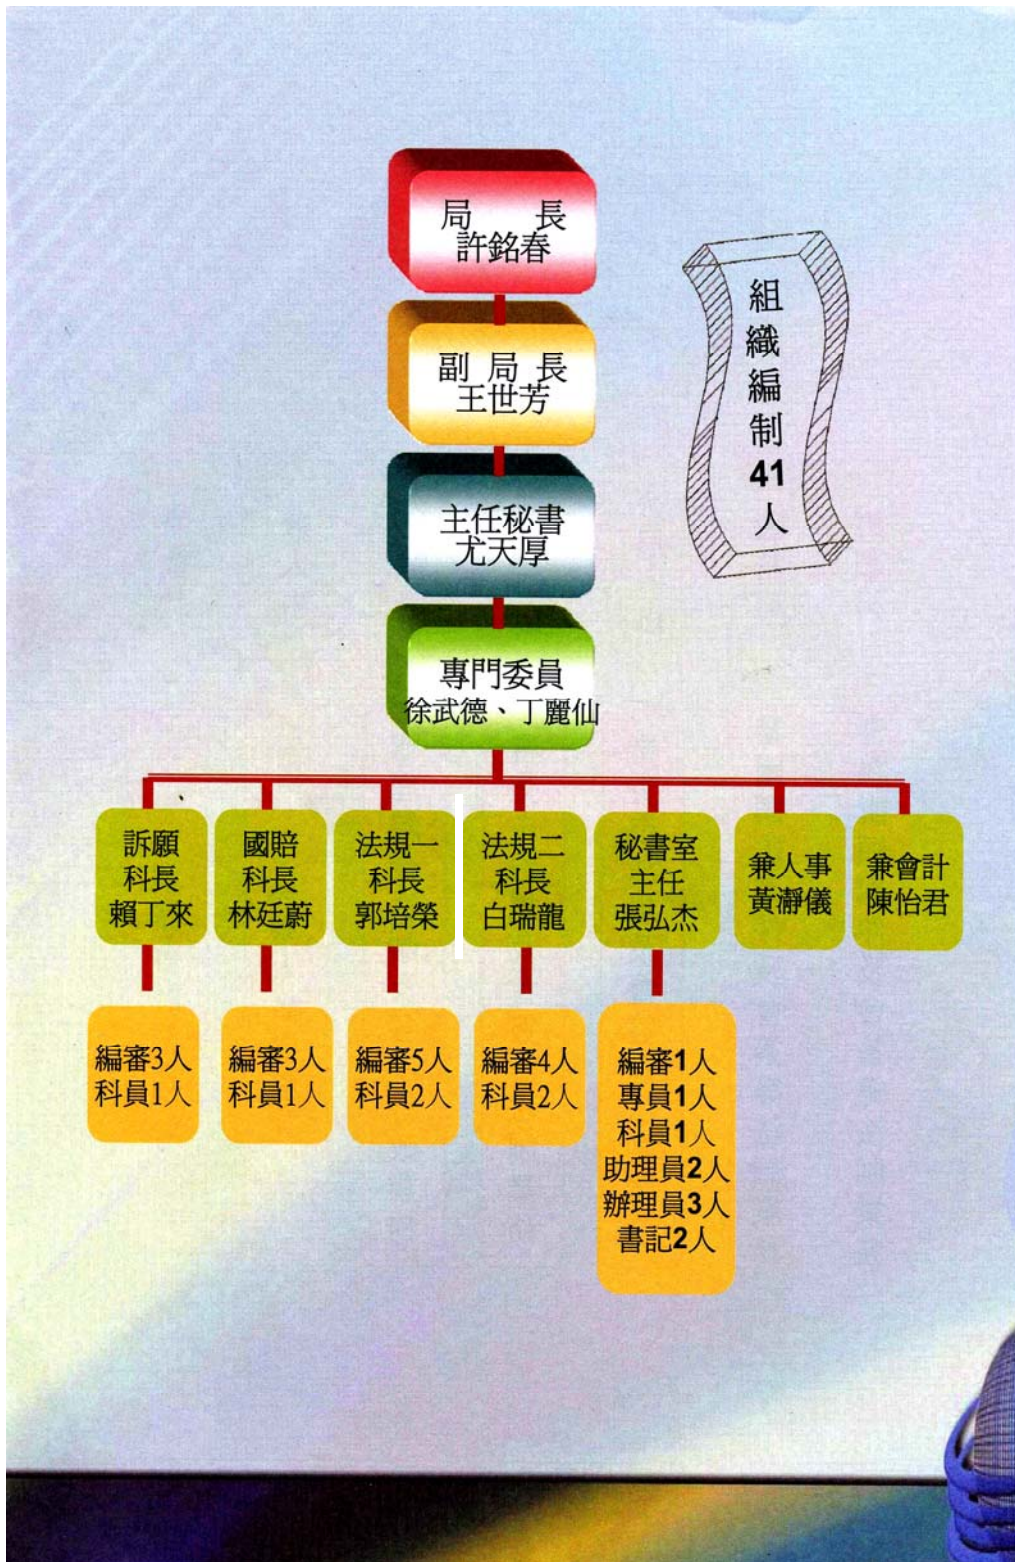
局　長
許銘春

副 局 長
王世芳

主任秘書
尤天厚

專門委員
徐武德、丁麗仙

組織編制41人

訴願
科長
賴丁來

國賠
科長
林廷蔚

法規一
科長
郭培榮

法規二
科長
白瑞龍

秘書室
主任
張弘杰

兼人事
黃澥儀

兼會計
陳怡君

編審3人
科員1人

編審3人
科員1人

編審5人
科員2人

編審4人
科員2人

編審1人
專員1人
科員1人
助理員2人
辦理員3人
書記2人